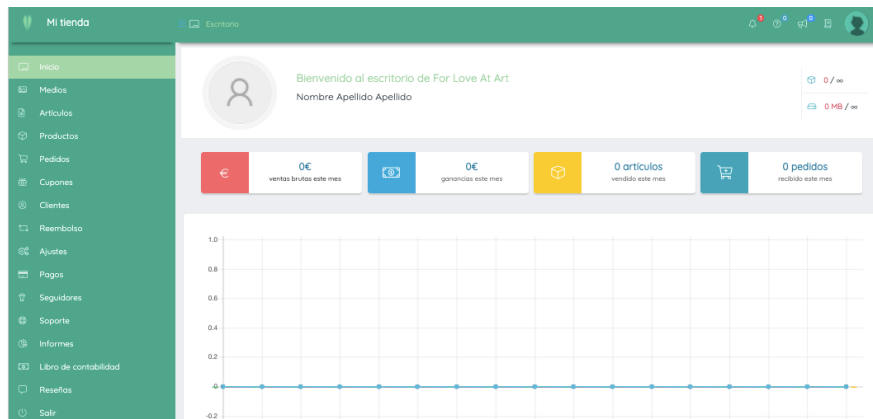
Mi tienda

Escritorio

Inicio
Medios
Artículos
Productos
Pedidos
Cupones
Clientes
Reembolso
Ajustes
Pagos
Seguidores
Soporte
Informes
Libro de contabilidad
Reseñas
Salir

Bienvenido al escritorio de For Love At Art
Nombre Apellido Apellido

0 / ∞
0 MB / ∞

€ 0€ ventas brutas este mes
0€ ganancias este mes
0 artículos vendido este mes
0 pedidos recibido este mes

1.0
0.8
0.6
0.4
0.2
0
-0.2